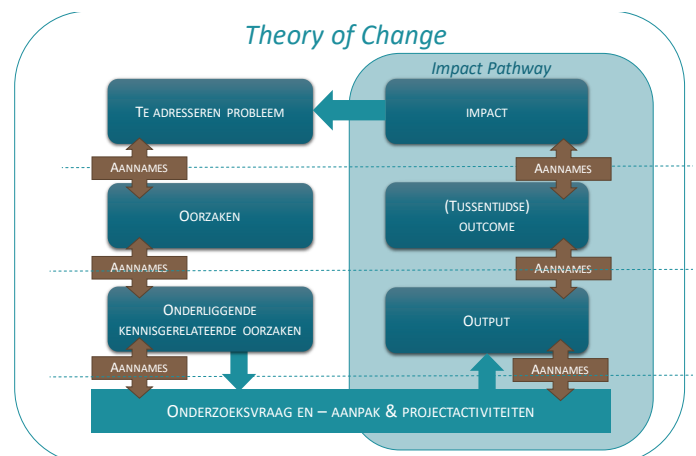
Theory of Change

Impact Pathway

Te adresseren probleem

impact

Aannames

Aannames

Oorzaken

(Tussentijdse) outcome

Aannames

Aannames

Onderliggende kennisgerelateerde oorzaken

Output

Aannames

Aannames

Onderzoeksvraag en – aanpak & projectactiviteiten